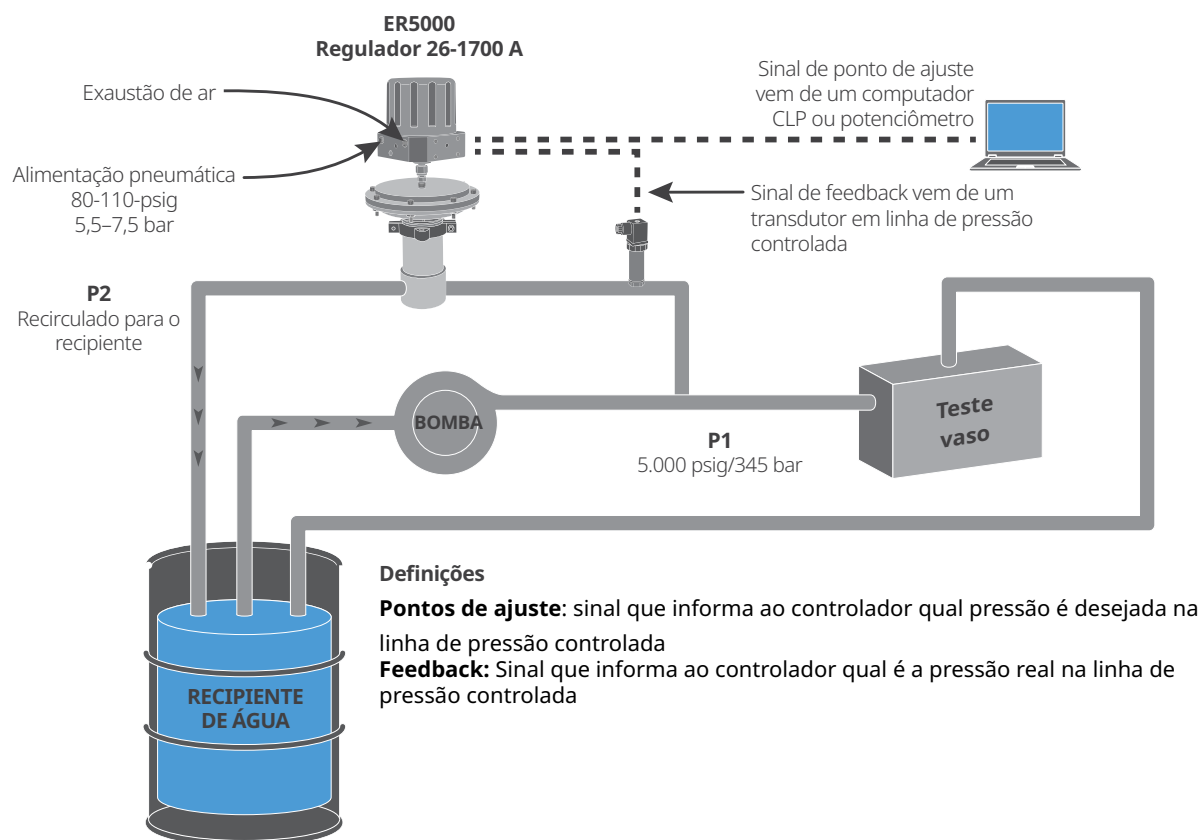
ER5000
Regulador 26-1700 A

Exaustão de ar

Alimentação pneumática
80-110-psig
5,5–7,5 bar

Sinal de ponto de ajuste vem de um computador CLP ou potenciômetro

Sinal de feedback vem de um transdutor em linha de pressão controlada

P2
Recirculado para o recipiente

BOMBA

P1
5.000 psig/345 bar

Teste vaso

RECIPIENTE DE ÁGUA

Definições

**Pontos de ajuste**: sinal que informa ao controlador qual pressão é desejada na linha de pressão controlada

**Feedback:** Sinal que informa ao controlador qual é a pressão real na linha de pressão controlada